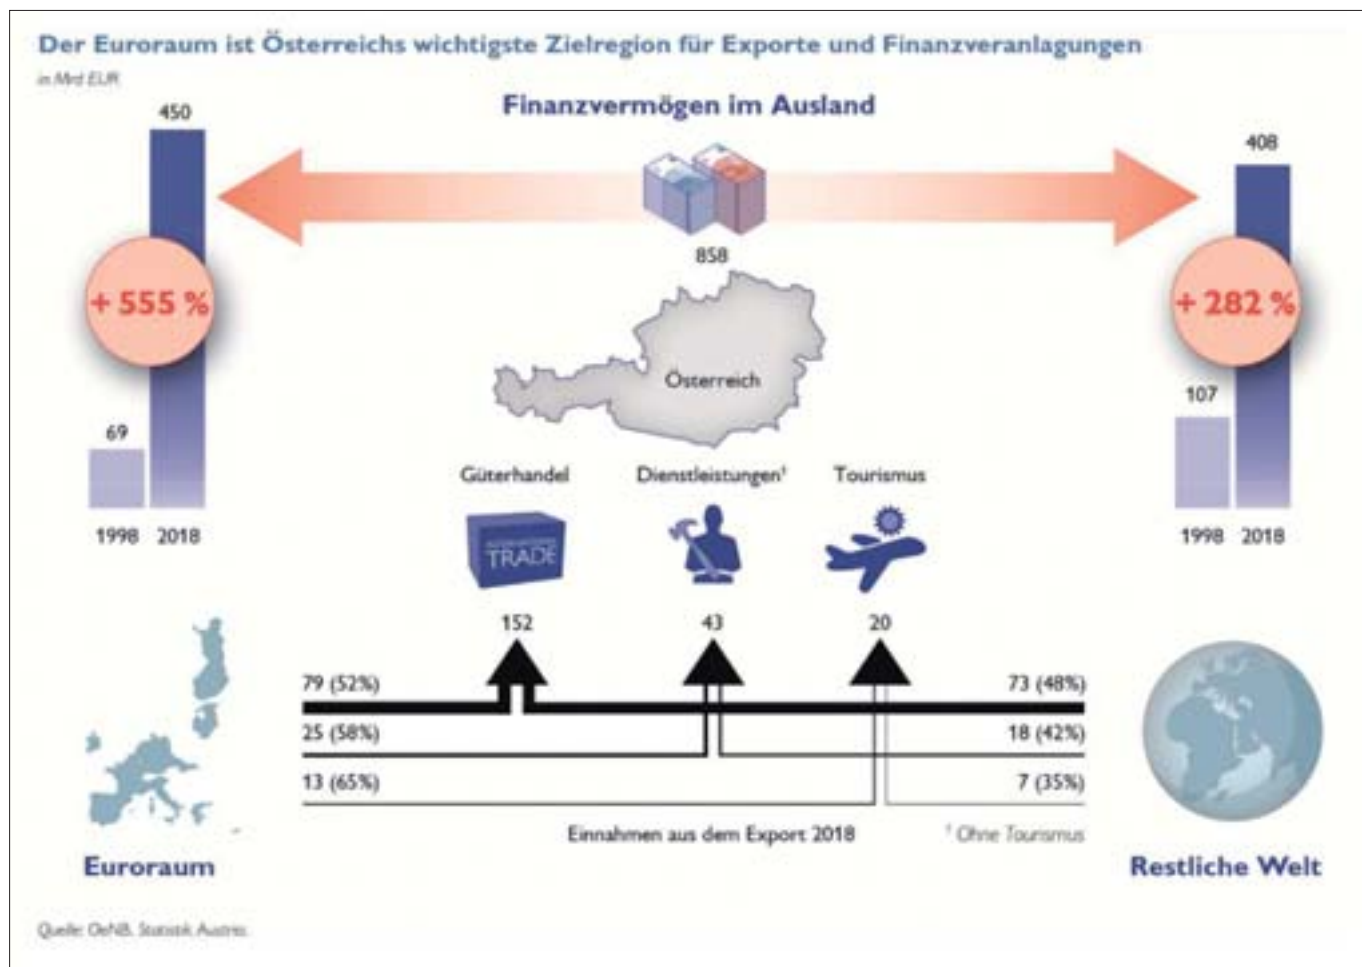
Der Euroraum ist Österreichs wichtigste Zielregion für Exporte und Finanzveranlagungen

in Mrd EUR

Finanzvermögen im Ausland

450

69

+ 555 %

1998 2018

858

408

107

+ 282 %

1998 2018

Österreich

Güterhandel

Dienstleistungen¹

Tourismus

TRADE

152

43

20

79 (52%)

73 (48%)

25 (58%)

18 (42%)

13 (65%)

7 (35%)

Einnahmen aus dem Export 2018

¹ Ohne Tourismus

Euroraum

Restliche Welt

Quelle: OeNB, Statistik Austria